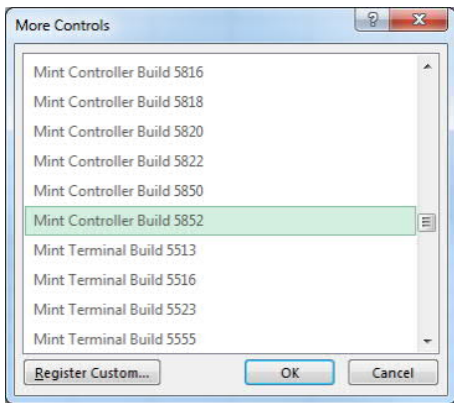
More Controls

?

Mint Controller Build 5816
Mint Controller Build 5818
Mint Controller Build 5820
Mint Controller Build 5822
Mint Controller Build 5850
Mint Controller Build 5852
Mint Terminal Build 5513
Mint Terminal Build 5516
Mint Terminal Build 5523
Mint Terminal Build 5555

Register Custom...

OK

Cancel